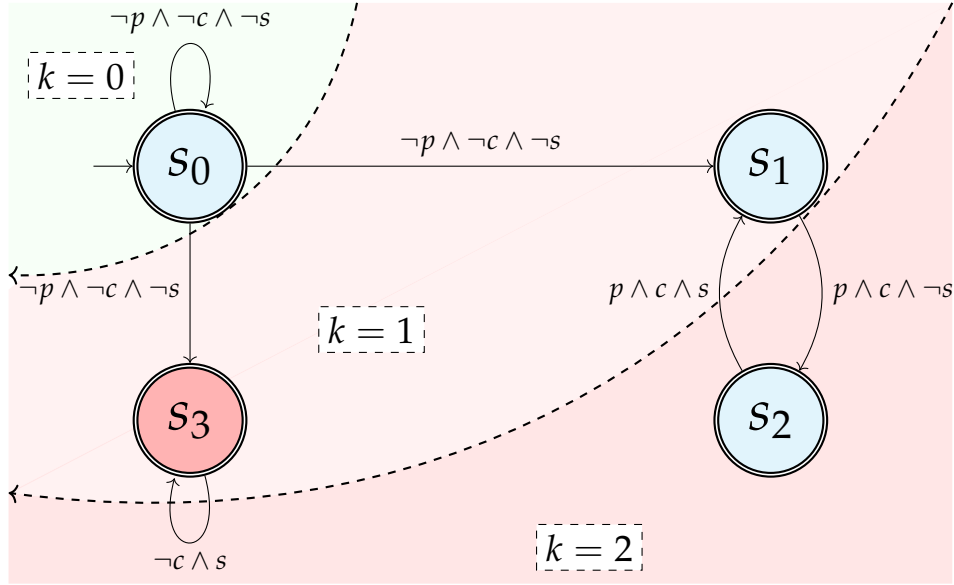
$\neg p \land \neg c \land \neg s$

$k = 0$

$s_0$

$\neg p \land \neg c \land \neg s$

$s_1$

$\neg p \land \neg c \land \neg s$

$p \land c \land s$

$p \land c \land \neg s$

$k = 1$

$s_3$

$s_2$

$\neg c \land s$

$k = 2$